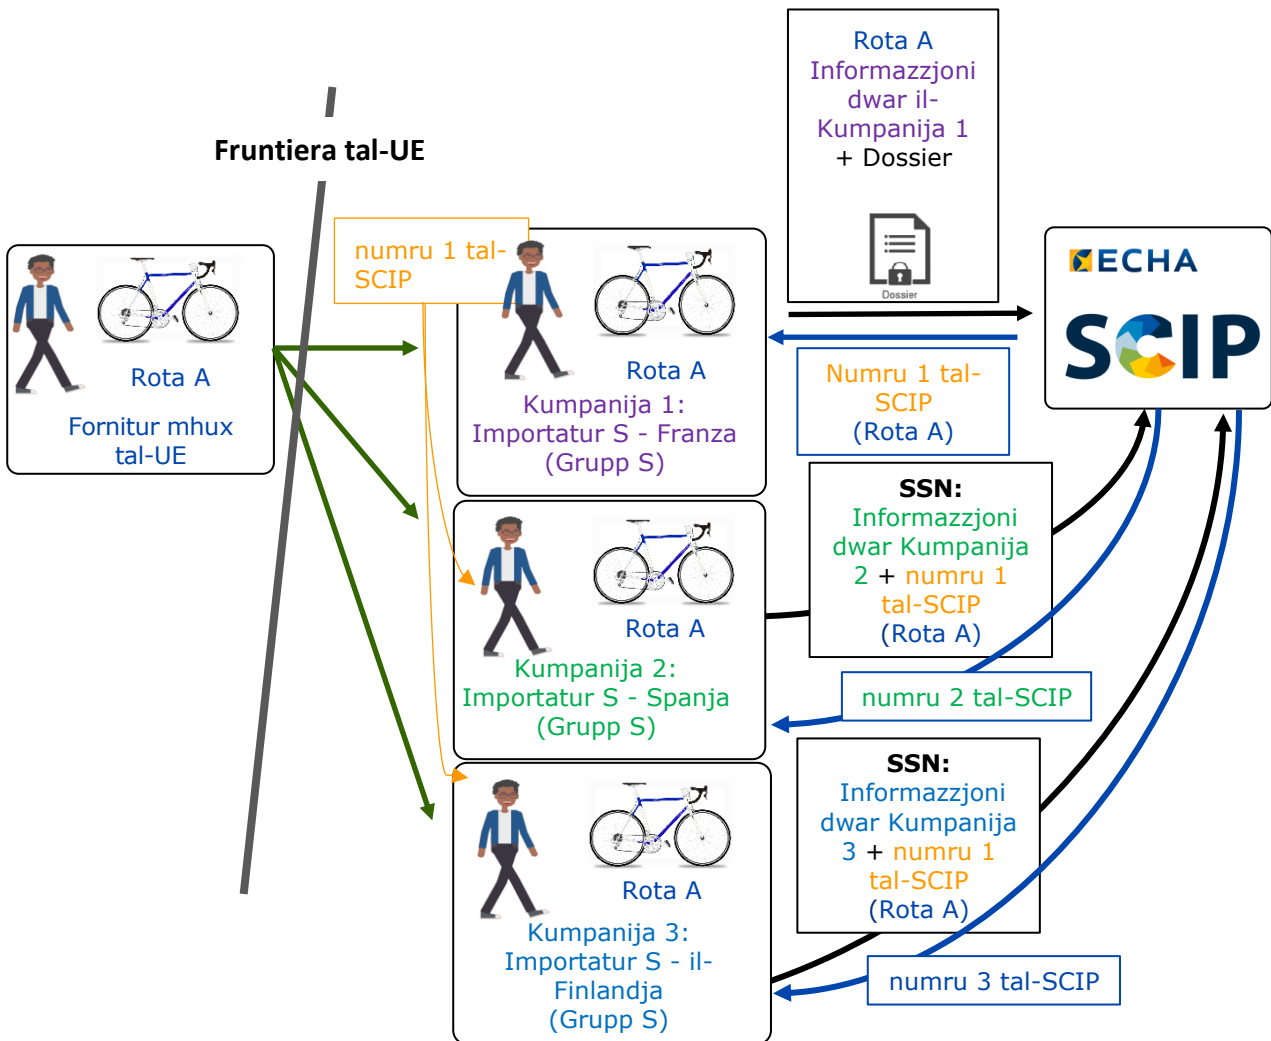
Rota A
Informazzjoni dwar il-Kumpanija 1
+ Dossier

Dossier

Fruntiera tal-UE

numru 1 tal-SCIP

Rota A

Fornitur mhux tal-UE

Rota A
Kumpanija 1:
Importatur S - Franza
(Grupp S)

ECHA
SCIP

Numru 1 tal-SCIP
(Rota A)

SSN:
Informazzjoni dwar Kumpanija 2 + numru 1 tal-SCIP
(Rota A)

Rota A
Kumpanija 2:
Importatur S - Spanja
(Grupp S)

numru 2 tal-SCIP

SSN:
Informazzjoni dwar Kumpanija 3 + numru 1 tal-SCIP
(Rota A)

Rota A
Kumpanija 3:
Importatur S - il-Finlandja
(Grupp S)

numru 3 tal-SCIP